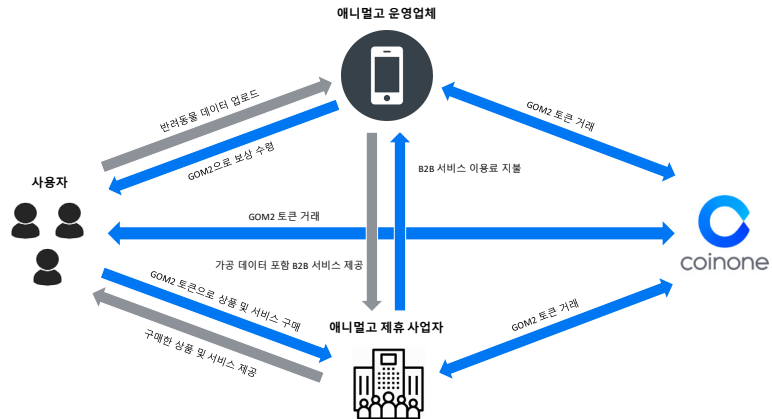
애니멀고 운영업체

반려동물 데이터 업로드

GOM2으로 보상 수령

GOM2 토큰 거래

B2B 서비스 이용료 지불

사용자

GOM2 토큰 거래

coinone

가공 데이터 포함 B2B 서비스 제공

GOM2 토큰으로 상품 및 서비스 구매

구매한 상품 및 서비스 제공

애니멀고 제휴 사업자

GOM2 토큰 거래